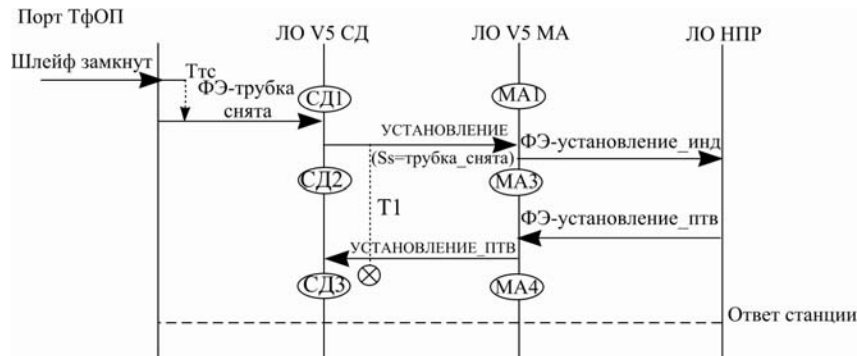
Порт ТфОП

ЛО V5 СД

ЛО V5 МА

ЛО НПР

Шлейф замкнут

Ттс

ФЭ-трубка снята

СД1

МА1

УСТАНОВЛЕНИЕ

(Ss=трубка_снята)

ФЭ-установление_инд

СД2

МА3

Т1

ФЭ-установление_птв

УСТАНОВЛЕНИЕ_ПТВ

СД3

МА4

Ответ станции